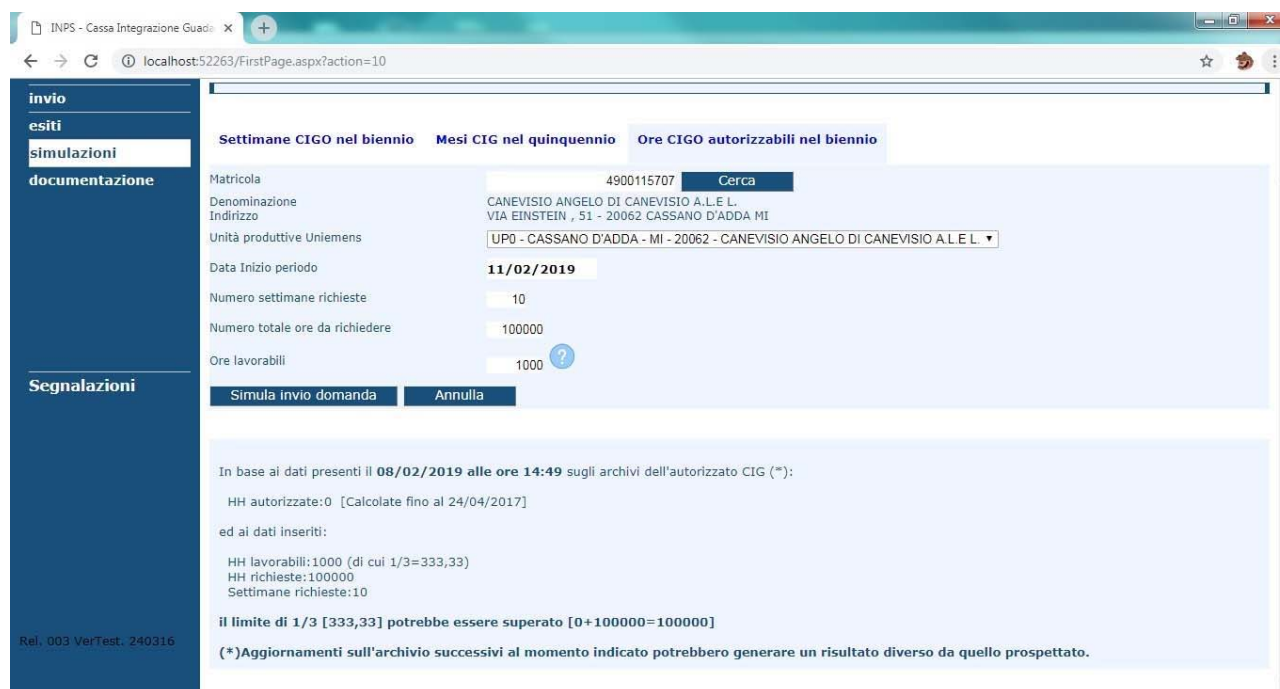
INPS - Cassa Integrazione Guada ×

localhost:52263/FirstPage.aspx?action=10

invio
esiti
simulazioni
documentazione

Segnalazioni

Rel. 003 VerTest. 240316

Settimane CIGO nel biennio
Mesi CIG nel quinquennio
Ore CIGO autorizzabili nel biennio

Matricola 4900115707 Cerca
Denominazione CANEVISIO ANGELO DI CANEVISIO A.L.E L.
Indirizzo VIA EINSTEIN , 51 - 20062 CASSANO D'ADDA MI
Unità produttive Uniemens UP0 - CASSANO D'ADDA - MI - 20062 - CANEVISIO ANGELO DI CANEVISIO A.L.E L.
Data Inizio periodo 11/02/2019
Numero settimane richieste 10
Numero totale ore da richiedere 100000
Ore lavorabili 1000

Simula invio domanda
Annulla

In base ai dati presenti il 08/02/2019 alle ore 14:49 sugli archivi dell'autorizzato CIG (*):

HH autorizzate:0 [Calcolate fino al 24/04/2017]

ed ai dati inseriti:

HH lavorabili:1000 (di cui 1/3=333,33)
HH richieste:100000
Settimane richieste:10

il limite di 1/3 [333,33] potrebbe essere superato [0+100000=100000]

(*)Aggiornamenti sull'archivio successivi al momento indicato potrebbero generare un risultato diverso da quello prospettato.